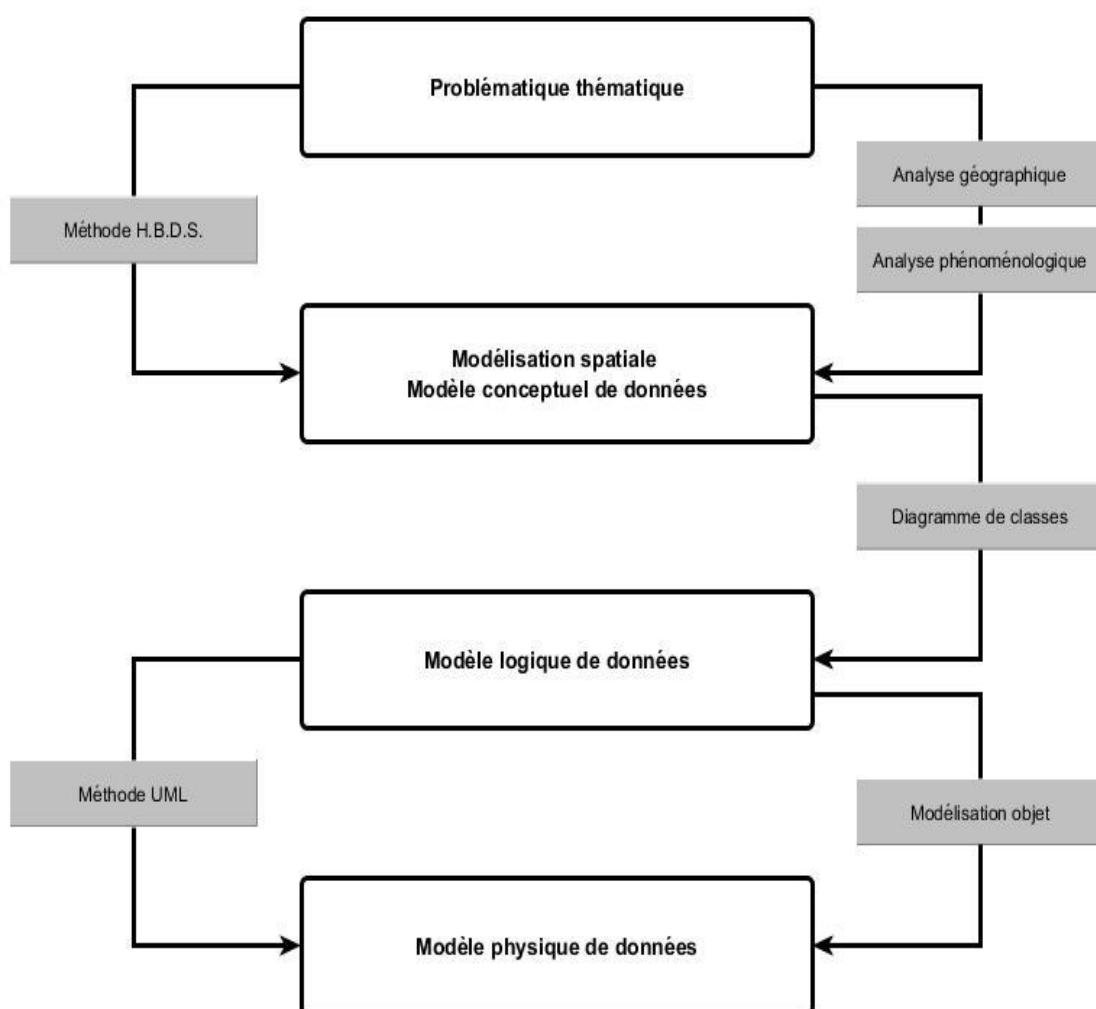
Problématique thématique

Méthode H.B.D.S.

Analyse géographique

Analyse phénoménologique

Modélisation spatiale
Modèle conceptuel de données

Diagramme de classes

Modèle logique de données

Méthode UML

Modélisation objet

Modèle physique de données